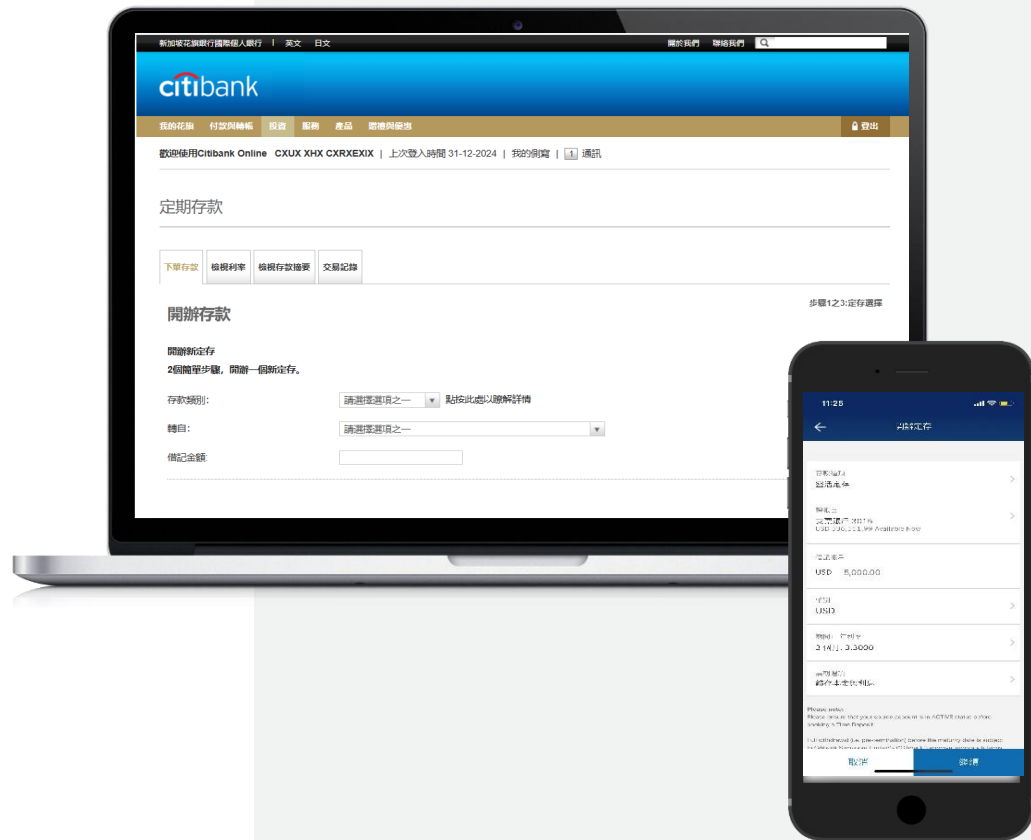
新加坡花旗銀行國際個人銀行 | 英文 日文

關於我們 聯絡我們

citibank

我的花旗 付款與轉帳 投資 服務 產品 環遊與優惠

登出

歡迎使用Citibank Online CXUX XHX CXRXEXIX | 上次登入時間 31-12-2024 | 我的銀寶 | 1 通訊

定期存款

下單存款 檢視利率 檢視存款摘要 交易記錄

開辦存款

步驟1之3:定存選擇

開辦新定存
2個簡單步驟，開辦一個新定存。

存款類別: 請選擇選項之一 點按此處以瞭解詳情

轉自: 請選擇選項之一

借記金額

11:25

開辦定存

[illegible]
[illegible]

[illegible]
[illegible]
USD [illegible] Available Now

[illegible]
USD 5,000.00

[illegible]
USD

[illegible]
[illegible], 3.3000

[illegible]
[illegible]

Please note:
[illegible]

取消 繼續